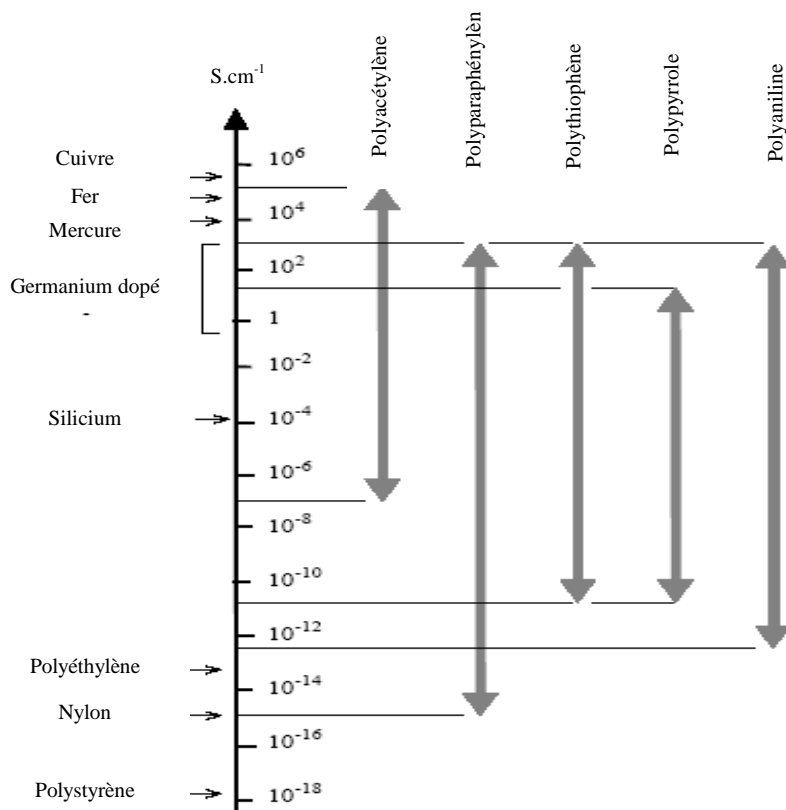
Polyacétylène

Polyparaphénylèn

Polythiophène

Polypyrrole

Polyaniline

S.cm$^{-1}$

Cuivre

Fer

Mercure

Germanium dopé

-

Silicium

Polyéthylène

Nylon

Polystyrène

$10^6$

$10^4$

$10^2$

1

$10^{-2}$

$10^{-4}$

$10^{-6}$

$10^{-8}$

$10^{-10}$

$10^{-12}$

$10^{-14}$

$10^{-16}$

$10^{-18}$